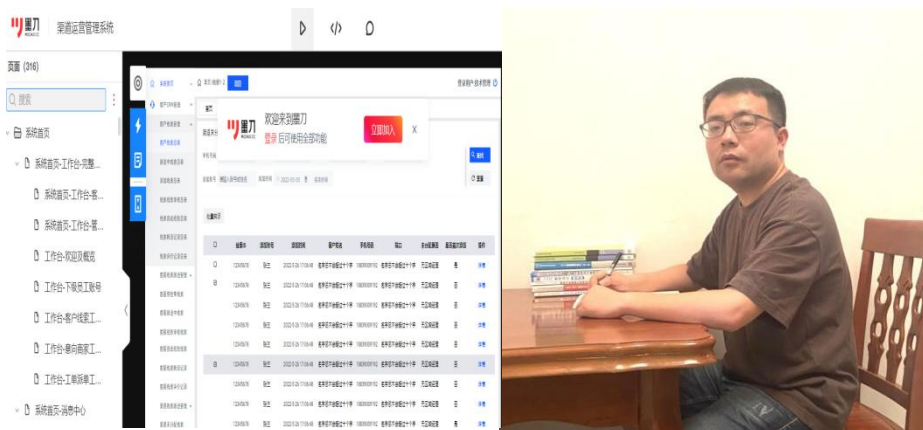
墨刀 渠道运营管理系统

页面 (316)

搜索

系统首页

系统首页-工作台-完整...

系统首页-工作台-客...

系统首页-工作台-客...

工作台-欢迎及概况

工作台-下级员工账号

工作台-客户线索工...

工作台-潜在商家工...

工作台-工单派单工...

系统首页-消息中心

欢迎来到墨刀

登录 后可使用全部功能

立即加入

X